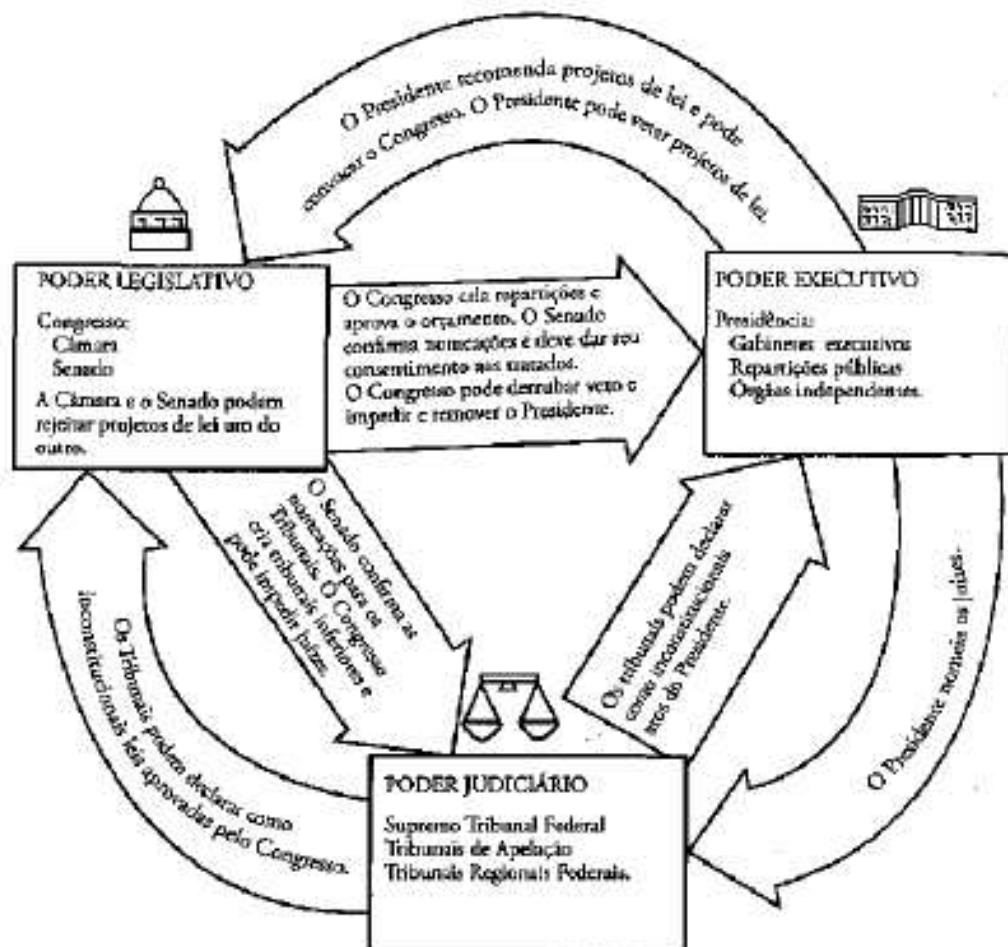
O Presidente recomenda projetos de lei e pode convocar o Congresso. O Presidente pode vetar projetos de lei.

PODER LEGISLATIVO

Congresso:
Câmara
Senado

A Câmara e o Senado podem rejeitar projetos de lei um do outro.

O Congresso cria repartições e aprova o orçamento. O Senado confirma nomeações e deve dar seu consentimento aos tratados. O Congresso pode derrubar veto e impedir e remover o Presidente.

PODER EXECUTIVO

Presidência:
Gabinetes executivos
Repartições públicas
Órgãos independentes.

O Senado confirma as nomeações para os Tribunais. O Congresso cria tribunais inferiores e pode impedir juízes.

Os tribunais podem declarar como inconstitucionais atos do Presidente.

O Presidente nomeia os juízes.

Os Tribunais podem declarar como inconstitucionais leis aprovadas pelo Congresso.

PODER JUDICIÁRIO

Supremo Tribunal Federal
Tribunais de Apelação
Tribunais Regionais Federais.